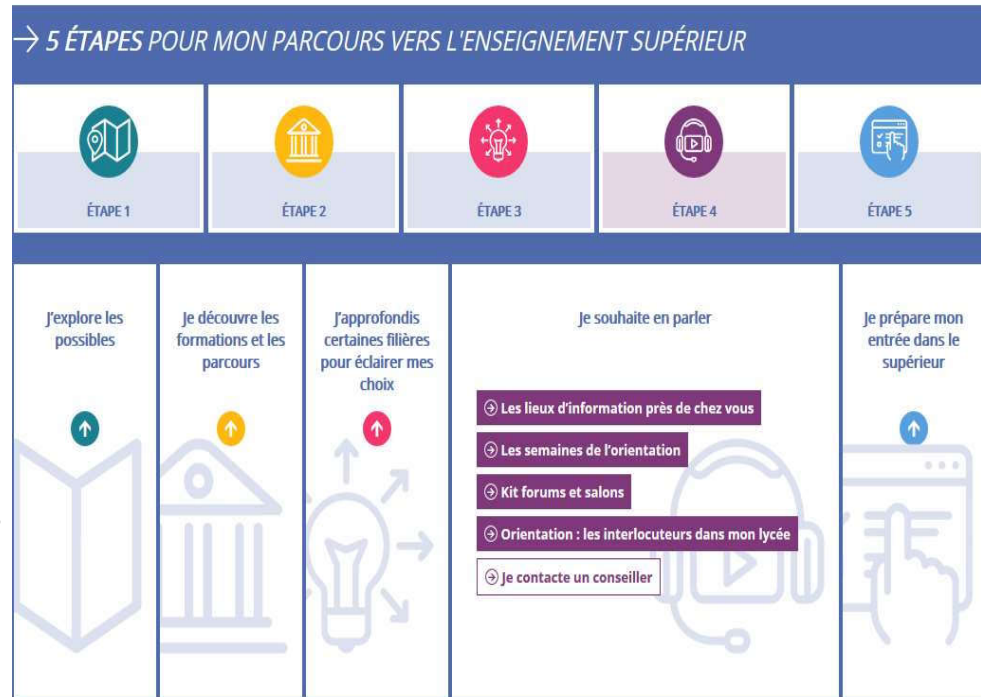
→ 5 ÉTAPES POUR MON PARCOURS VERS L'ENSEIGNEMENT SUPÉRIEUR

ÉTAPE 1

ÉTAPE 2

ÉTAPE 3

ÉTAPE 4

ÉTAPE 5

J'explore les possibles

Je découvre les formations et les parcours

J'approfondis certaines filières pour éclairer mes choix

Je souhaite en parler

Les lieux d'information près de chez vous

Les semaines de l'orientation

Kit forums et salons

Orientation : les interlocuteurs dans mon lycée

Je contacte un conseiller

Je prépare mon entrée dans le supérieur